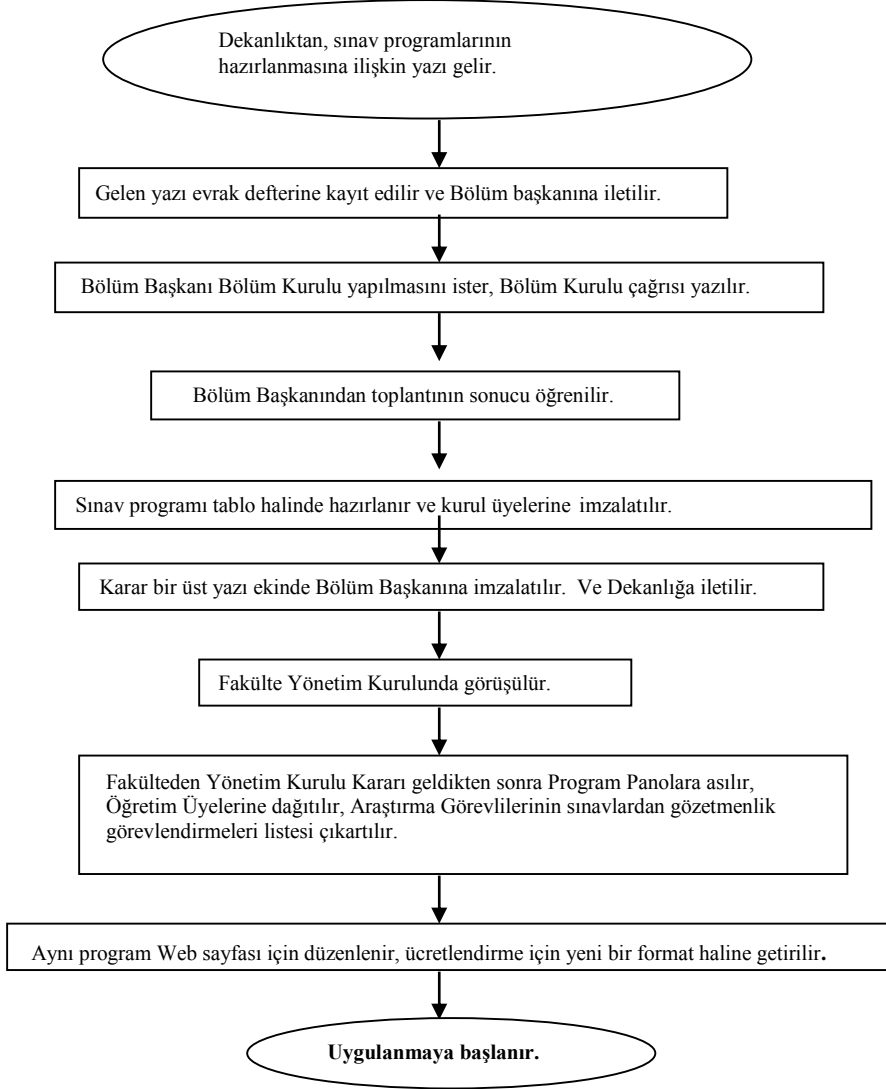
Dekanlıktan, sınav programlarının hazırlanmasına ilişkin yazı gelir.

Gelen yazı evrak defterine kayıt edilir ve Bölüm başkanına iletilir.

Bölüm Başkanı Bölüm Kurulu yapılmasını ister, Bölüm Kurulu çağrısı yazılır.

Bölüm Başkanından toplantının sonucu öğrenilir.

Sınav programı tablo halinde hazırlanır ve kurul üyelerine imzalatılır.

Karar bir üst yazı ekinde Bölüm Başkanına imzalatılır. Ve Dekanlığa iletilir.

Fakülte Yönetim Kurulunda görüşülür.

Fakülteden Yönetim Kurulu Kararı geldikten sonra Program Panolara asılır, Öğretim Üyelerine dağıtılır, Araştırma Görevlilerinin sınavlardan gözetmenlik görevlendirmeleri listesi çıkartılır.

Aynı program Web sayfası için düzenlenir, ücretlendirme için yeni bir format haline getirilir.

Uygulanmaya başlanır.